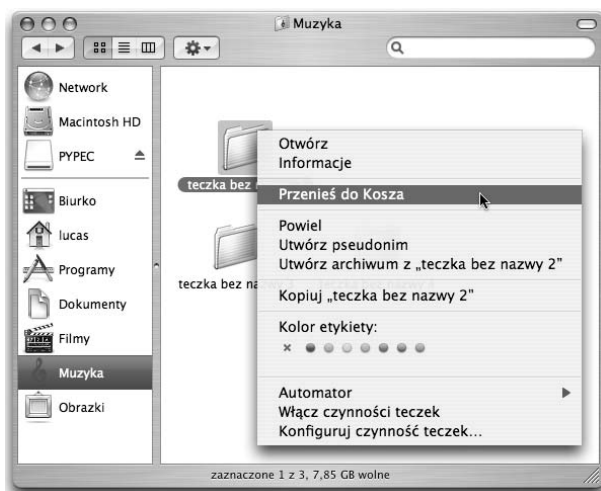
Muzyka

Network
Macintosh HD
PYPEC
Biurko
lucas
Programy
Dokumenty
Filmy
Muzyka
Obrazki

teczka bez
teczka bez na

Otwórz
Informacje
Przenieś do Kosza
Powiel
Utwórz pseudonim
Utwórz archiwum z „teczka bez nazwy 2"
Kopiuj „teczka bez nazwy 2"
Kolor etykiety:
Automator
Włącz czynności teczek
Konfiguruj czynność teczek...

zaznaczone 1 z 3, 7,85 GB wolne